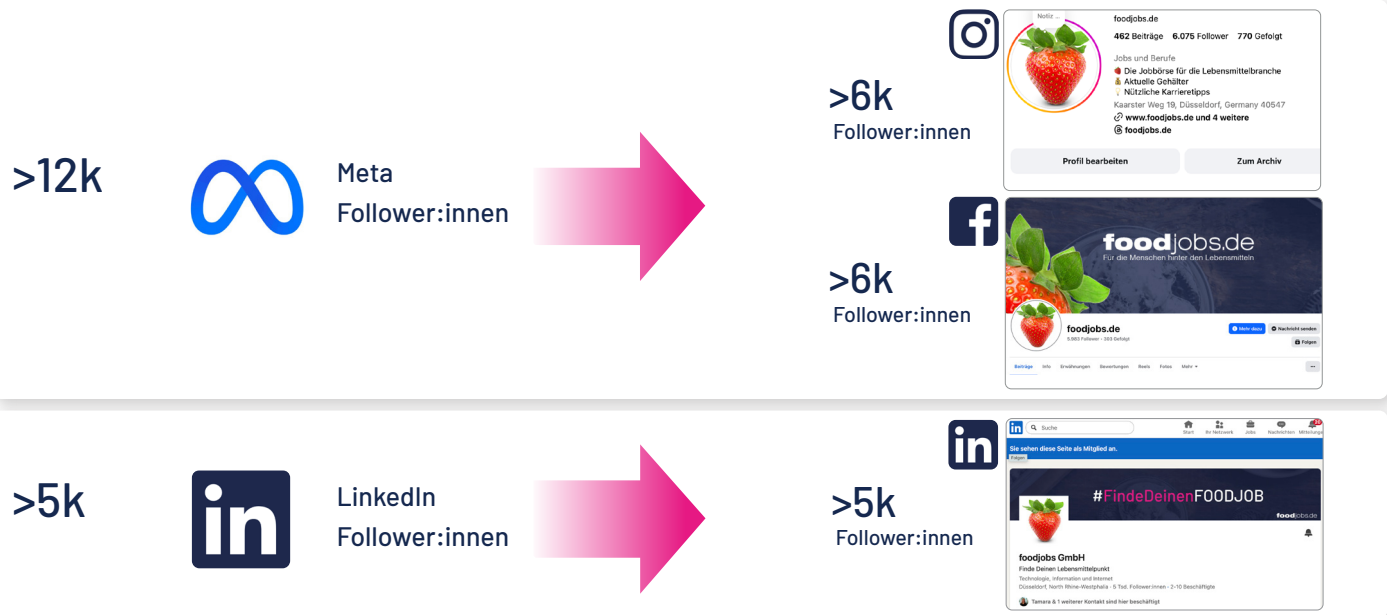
>12k

Meta
Follower:innen

>6k
Follower:innen

Notiz ...
foodjobs.de
462 Beiträge 6.075 Follower 770 Gefolgt
Jobs und Berufe
🍓 Die Jobbörse für die Lebensmittelbranche
💰 Aktuelle Gehälter
💡 Nützliche Karrieretipps
Kaarster Weg 19, Düsseldorf, Germany 40547
🔗 www.foodjobs.de und 4 weitere
@ foodjobs.de
Profil bearbeiten
Zum Archiv

>6k
Follower:innen

foodjobs.de
Für die Menschen hinter den Lebensmitteln
foodjobs.de
5.983 Follower • 355 Gefolgt
Mehr dazu
Nachricht senden
Folgen
Beiträge Info Erwähnungen Bewertungen Reels Fotos Mehr ▾
...

>5k

LinkedIn
Follower:innen

>5k
Follower:innen

in Suche
Start Ihr Netzwerk Jobs Nachrichten Mitteilungen
Sie sehen diese Seite als Mitglied an.
Folgen
#FindeDeinenFOODJOB
foodjobs.de
foodjobs GmbH
Finde Deinen Lebensmittelpunkt
Technologie, Information und Internet
Düsseldorf, North Rhine-Westphalia · 5 Tsd. Follower:innen · 2-10 Beschäftigte
Tamara & 1 weiterer Kontakt sind hier beschäftigt